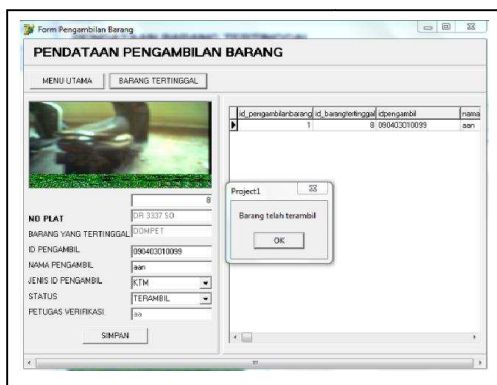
Form Pengambilan Barang

PENDATAAN PENGAMBILAN BARANG

MENU UTAMA | BARANG TERTINGGAL

8

NO PLAT | DR 3337 SO
BARANG YANG TERTINGGAL | DOMPET
ID PENGAMBIL | 090403010099
NAMA PENGAMBIL | aan
JENIS ID PENGAMBIL | KTM
STATUS | TERAMBIL
PETUGAS VERIFIKASI | aa

SIMPAN

| id_pengambilanbarang | id_barangtertinggal | idpengambil | nama |
|---|---|---|---|
| 1 | 8 | 090403010099 | aan |

Project1

Barang telah terambil

OK